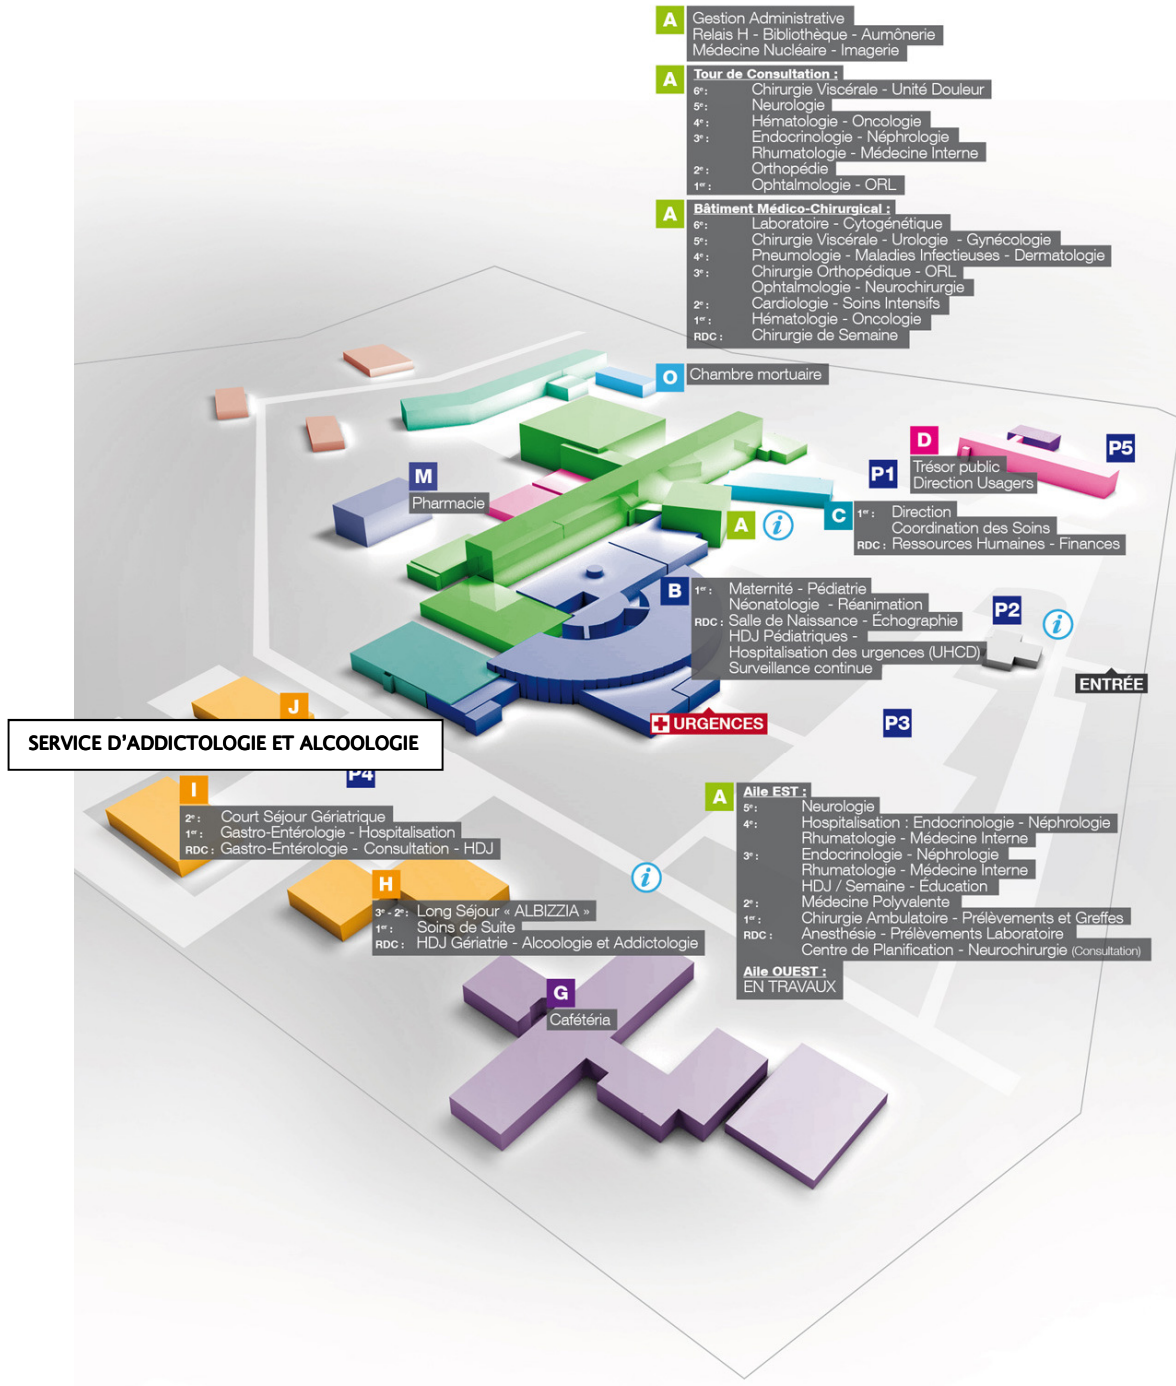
A Gestion Administrative
Relais H - Bibliothèque - Aumônerie
Médecine Nucléaire - Imagerie

A Tour de Consultation :
6e : Chirurgie Viscérale - Unité Douleur
5e : Neurologie
4e : Hématologie - Oncologie
3e : Endocrinologie - Néphrologie
Rhumatologie - Médecine Interne
2e : Orthopédie
1er : Ophtalmologie - ORL

A Bâtiment Médico-Chirurgical :
6e : Laboratoire - Cytogénétique
5e : Chirurgie Viscérale - Urologie - Gynécologie
4e : Pneumologie - Maladies Infectieuses - Dermatologie
3e : Chirurgie Orthopédique - ORL
Ophtalmologie - Neurochirurgie
2e : Cardiologie - Soins Intensifs
1er : Hématologie - Oncologie
RDC : Chirurgie de Semaine

O Chambre mortuaire

D Trésor public
Direction Usagers

P5

P1

M Pharmacie

A

C 1er : Direction
Coordination des Soins
RDC : Ressources Humaines - Finances

B 1er : Maternité - Pédiatrie
Néonatologie - Réanimation
RDC : Salle de Naissance - Échographie
HDJ Pédiatriques -
Hospitalisation des urgences (UHCD)
Surveillance continue

P2

ENTRÉE

J

SERVICE D'ADDICTOLOGIE ET ALCOOLOGIE

URGENCES

P3

P4

I 2e : Court Séjour Gériatrique
1er : Gastro-Entérologie - Hospitalisation
RDC : Gastro-Entérologie - Consultation - HDJ

A Aile EST :
5e : Neurologie
4e : Hospitalisation : Endocrinologie - Néphrologie
Rhumatologie - Médecine Interne
3e : Endocrinologie - Néphrologie
Rhumatologie - Médecine Interne
HDJ / Semaine - Éducation
2e : Médecine Polyvalente
1er : Chirurgie Ambulatoire - Prélèvements et Greffes
RDC : Anesthésie - Prélèvements Laboratoire
Centre de Planification - Neurochirurgie (Consultation)
Aile OUEST :
EN TRAVAUX

H 3e - 2e : Long Séjour « ALBIZZIA »
1er : Soins de Suite
RDC : HDJ Gériatrie - Alcoologie et Addictologie

G Cafétéria